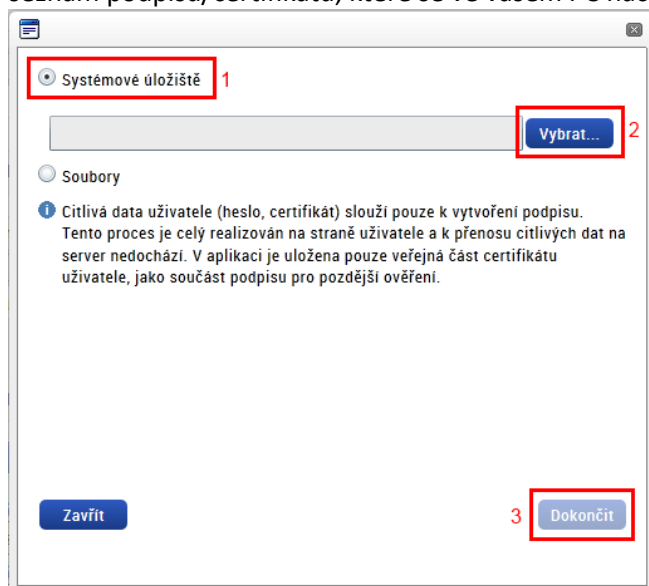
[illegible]

Systémové úložiště 1

Vybrat... 2

Soubory

Citlivá data uživatele (heslo, certifikát) slouží pouze k vytvoření podpisu. Tento proces je celý realizován na straně uživatele a k přenosu citlivých dat na server nedochází. V aplikaci je uložena pouze veřejná část certifikátu uživatele, jako součást podpisu pro pozdější ověření.

Zavřít

3 Dokončit